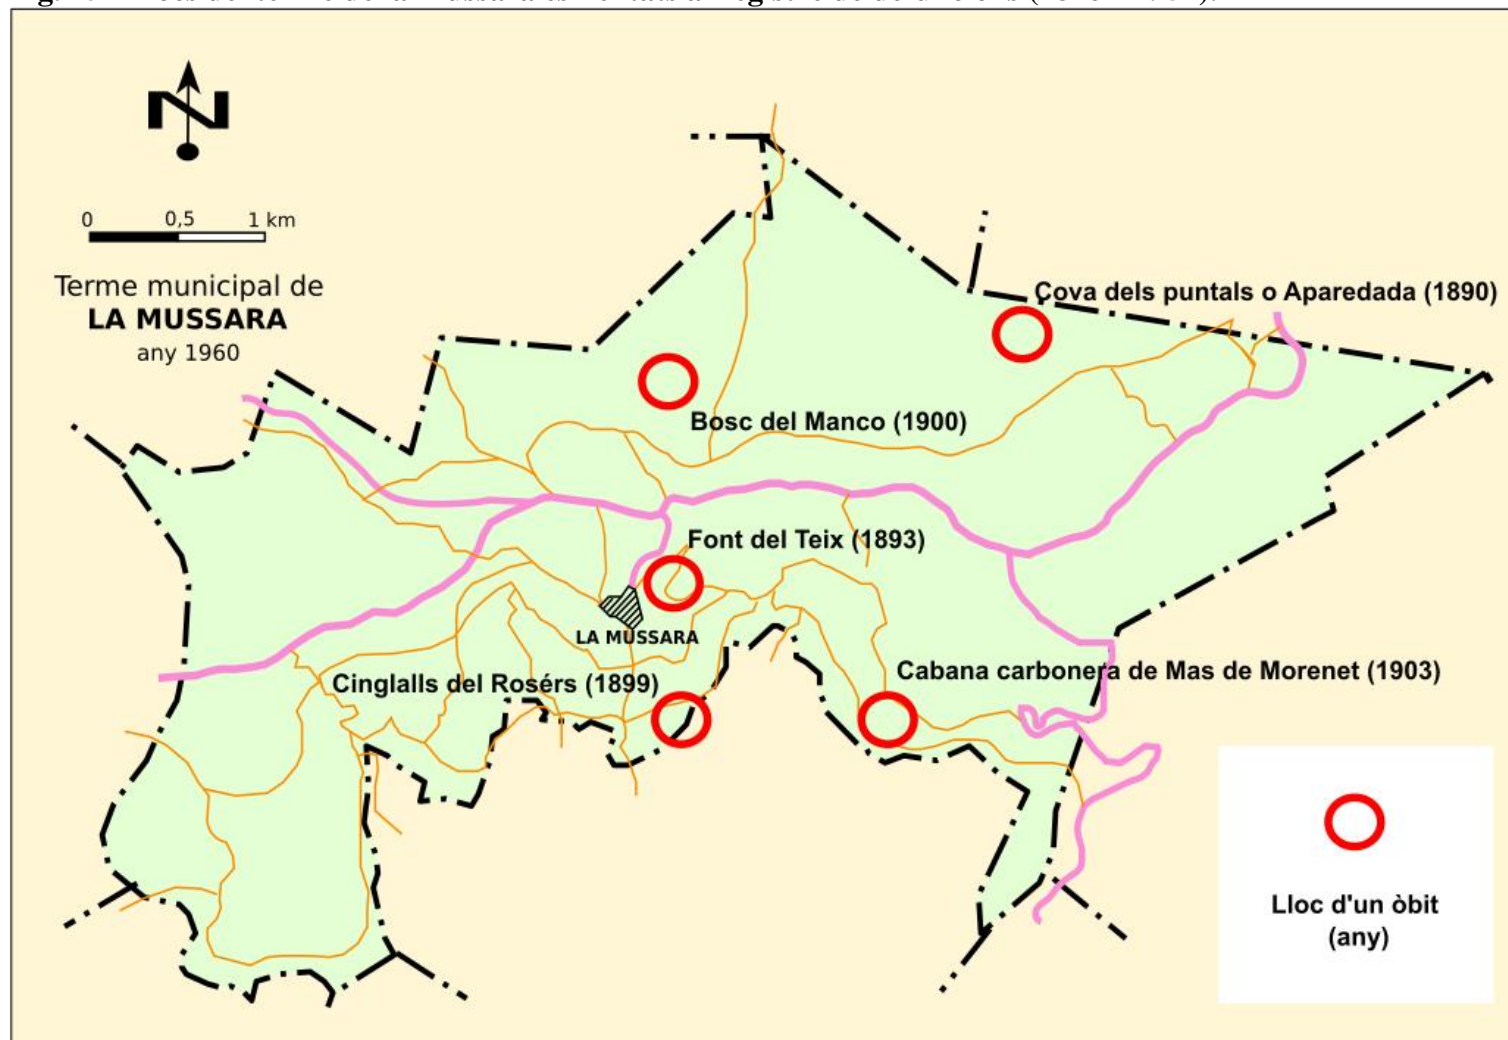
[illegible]

N

0 0,5 1 km

Terme municipal de
LA MUSSARA
any 1960

Cova dels puntals o Aparedada (1890)

Bosc del Manco (1900)

Font del Teix (1893)

LA MUSSARA

Cabana carbonera de Mas de Morenet (1903)

Cinglalls del Rosérs (1899)

Lloc d'un òbit
(any)